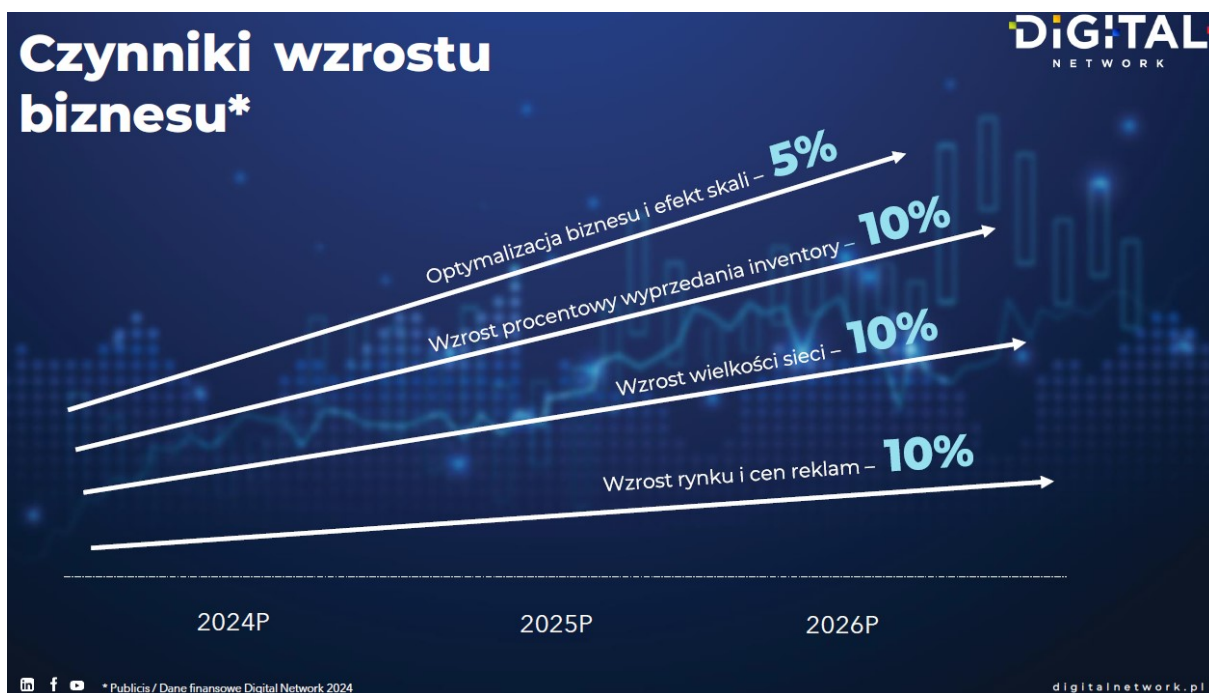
Czynniki wzrostu biznesu*

DIGITAL
NETWORK

Optymalizacja biznesu i efekt skali – 5%

Wzrost procentowy wyprzedania inventory – 10%

Wzrost wielkości sieci – 10%

Wzrost rynku i cen reklam – 10%

2024P

2025P

2026P

* Publicis / Dane finansowe Digital Network 2024

digitalnetwork.pl